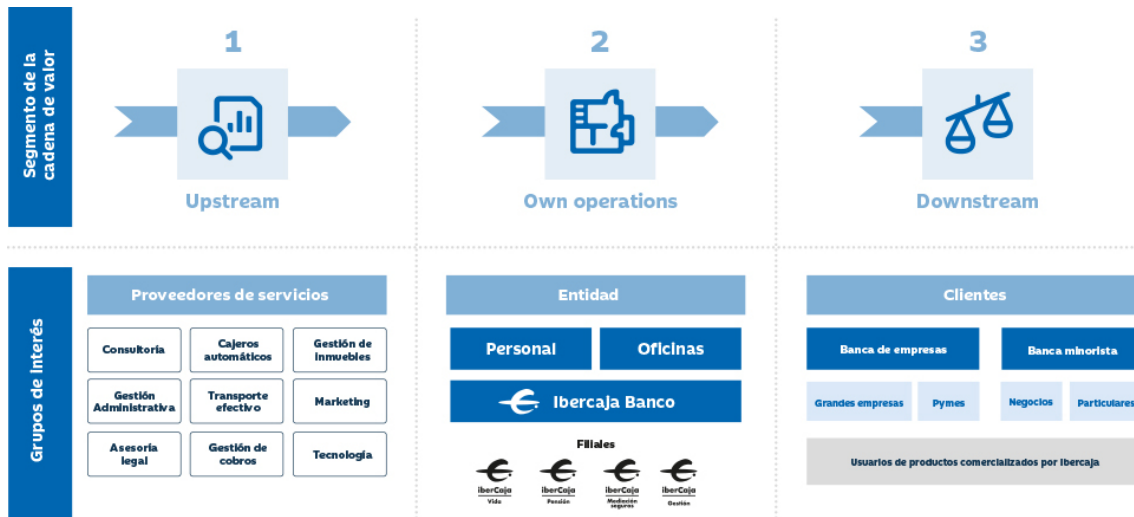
Segmento de la cadena de valor

1

Upstream

2

Own operations

3

Downstream

Grupos de interés

Proveedores de servicios

Consultoría

Cajeros automáticos

Gestión de inmuebles

Gestión Administrativa

Transporte efectivo

Marketing

Asesoría legal

Gestión de cobros

Tecnología

Entidad

Personal

Oficinas

Ibercaja Banco

Filiales

Ibercaja Vida

Ibercaja Pensión

Ibercaja Mediación seguros

Ibercaja Gestión

Clientes

Banca de empresas

Banca minorista

Grandes empresas

Pymes

Negocios

Particulares

Usuarios de productos comercializados por Ibercaja